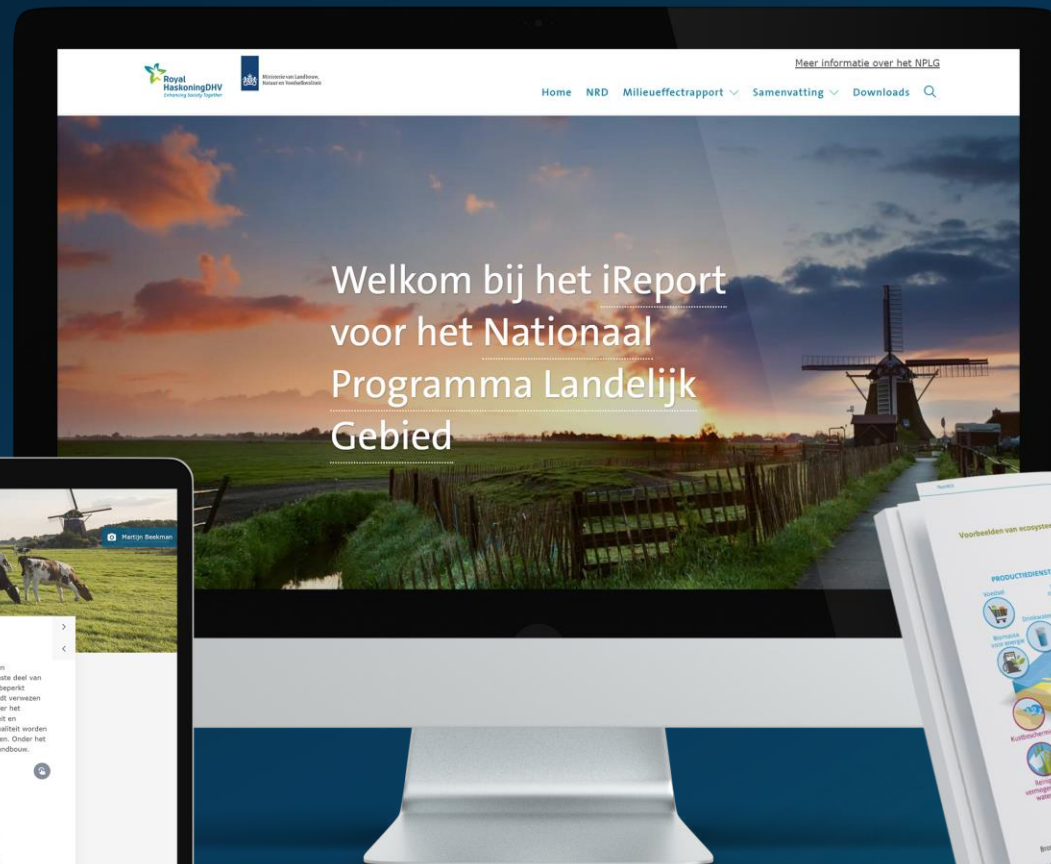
Royal HaskoningDHV
Enhancing Society Together

Ministerie van Landbouw, Natuur en Voedselkwaliteit

Meer informatie over het NPLG

Home NRD Milieueffectrapport Samenvatting Downloads

Welkom bij het iReport voor het Nationaal Programma Landelijk Gebied

Martijn Beekman

n
ste deel van
beperkt
dt verwezen
er het
it en
aliteit worden
en. Onder het
ndbouw.

Voorbeelden van ecosyste

PRODUCTIEDIENST

Voedsel
Biomassa voor energie
Drinkwater
Kustbescherming
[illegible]